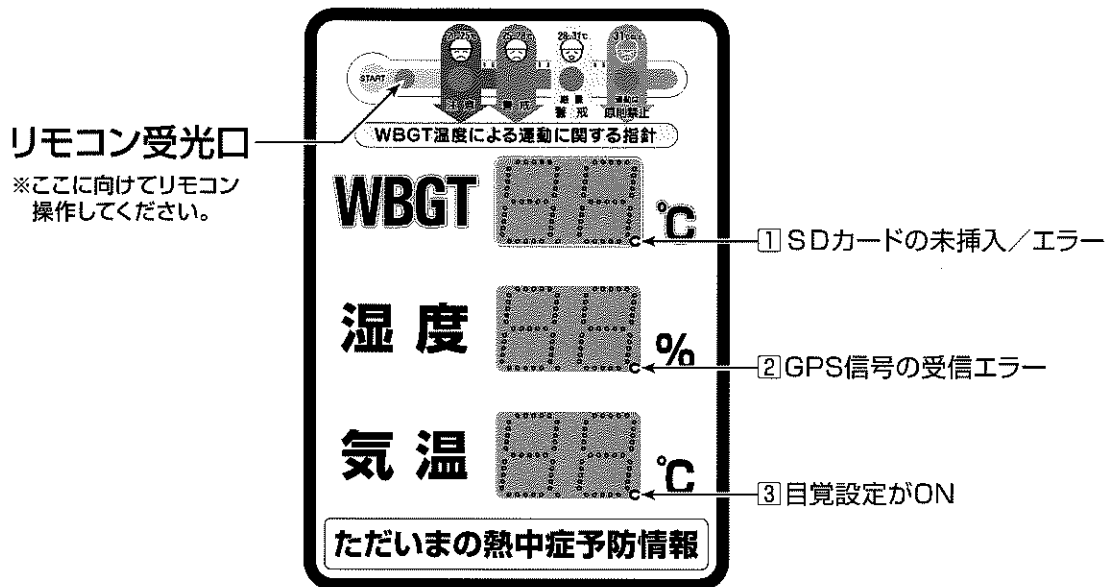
START

21-25℃
注意

25-28℃
警戒

28-31℃
厳重警戒

31℃-
運動は原則禁止

WBGT温度による運動に関する指針

リモコン受光口
※ここに向けてリモコン操作してください。

WBGT ℃

湿度 %

気温 ℃

1 SDカードの未挿入／エラー

2 GPS信号の受信エラー

3 目覚設定がON

ただいまの熱中症予防情報